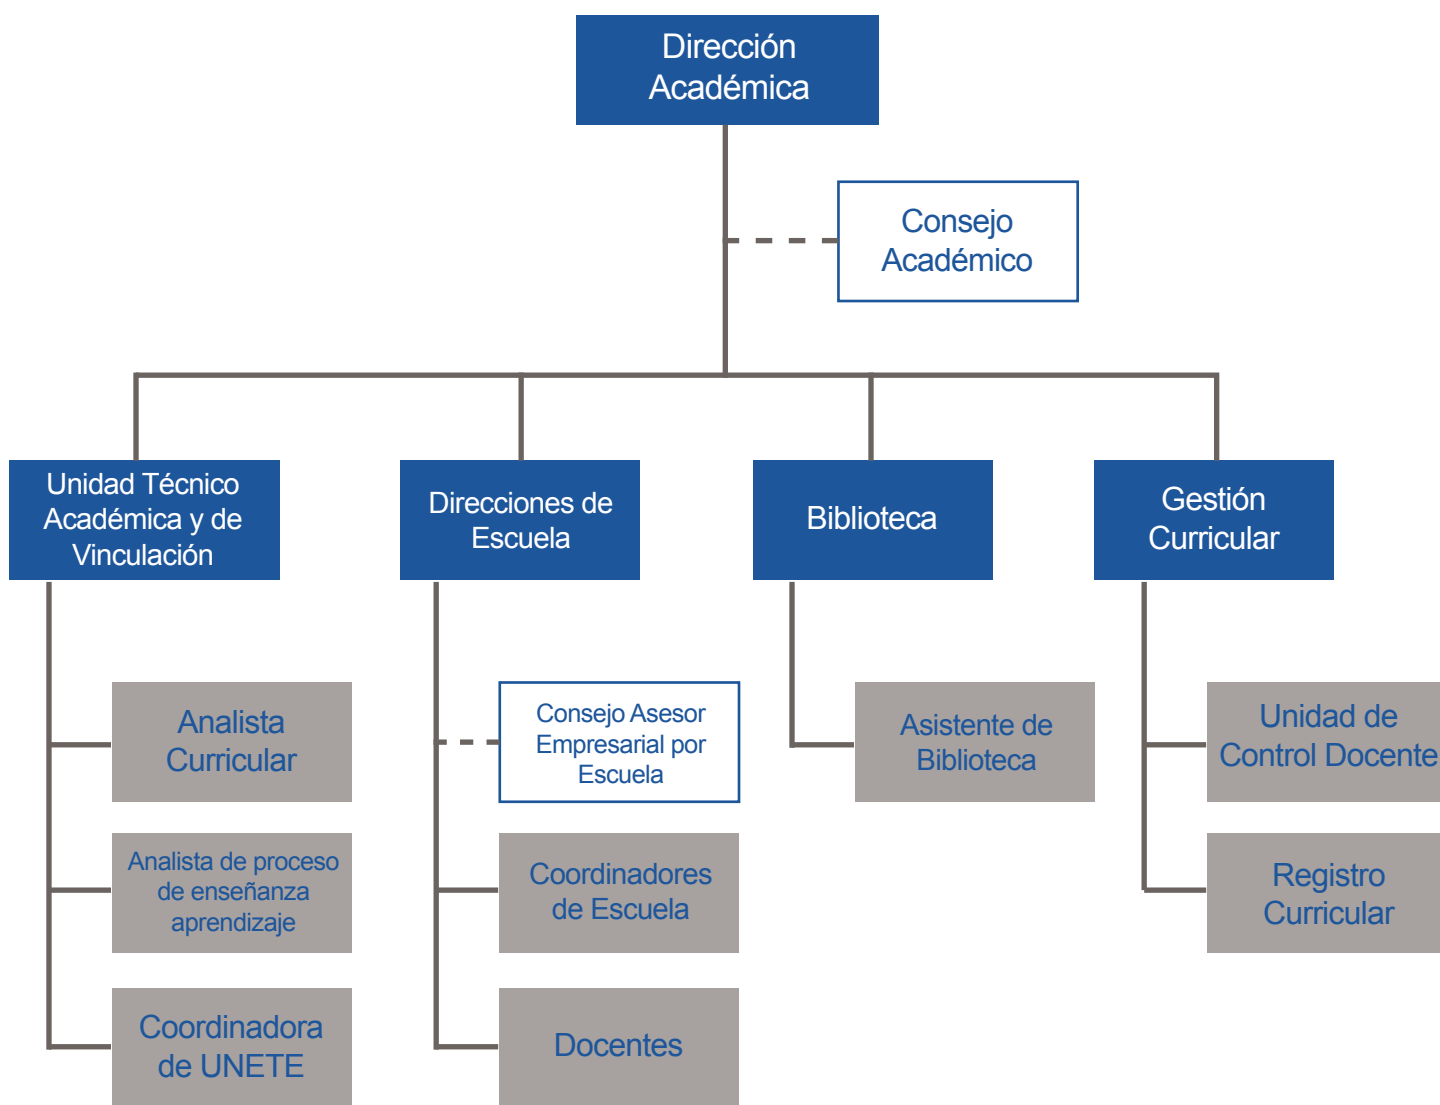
Dirección Académica

Consejo Académico

Unidad Técnico Académica y de Vinculación

Direcciones de Escuela

Biblioteca

Gestión Curricular

Analista Curricular

Analista de proceso de enseñanza aprendizaje

Coordinadora de UNETE

Consejo Asesor Empresarial por Escuela

Coordinadores de Escuela

Docentes

Asistente de Biblioteca

Unidad de Control Docente

Registro Curricular